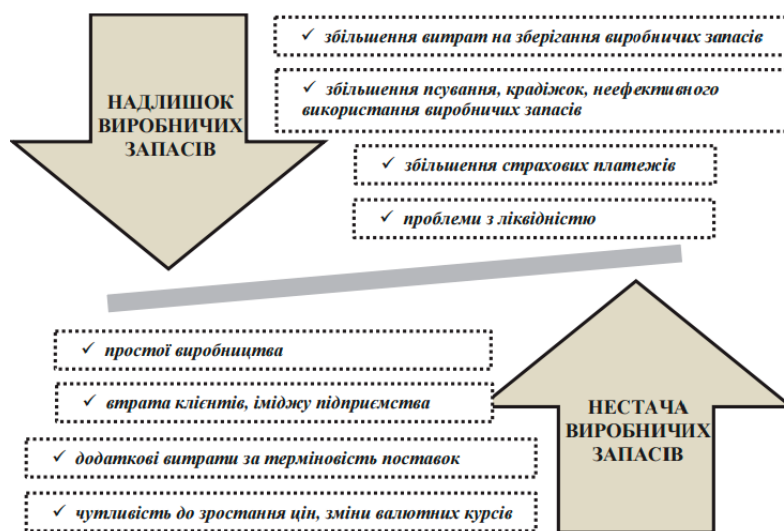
НАДЛИШОК ВИРОБНИЧИХ ЗАПАСІВ

✓ збільшення витрат на зберігання виробничих запасів

✓ збільшення псування, крадіжок, неефективного використання виробничих запасів

✓ збільшення страхових платежів

✓ проблеми з ліквідністю

✓ простої виробництва

✓ втрата клієнтів, іміджу підприємства

✓ додаткові витрати за терміновість поставок

✓ чутливість до зростання цін, зміни валютних курсів

НЕСТАЧА ВИРОБНИЧИХ ЗАПАСІВ